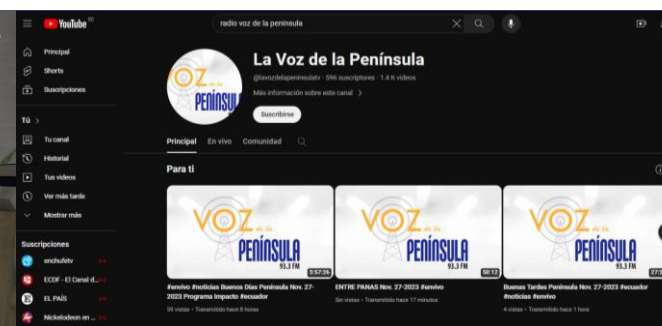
YouTube EC

radio voz de la peninsula

Principal
Shorts
Suscripciones

Tú >
Tu canal
Historial
Tus videos
Ver más tarde
Mostrar más

Suscripciones
enchufetv
ECDF - El Canal d...
EL PAÍS
Nickelodeon en ...

VOZ de la PENÍNSU

La Voz de la Península
@lavozdelapeninsulatv · 596 suscriptores · 1.4 K videos
Más información sobre este canal >
Suscribirse

Principal En vivo Comunidad

Para ti

VOZ de la PENÍNSULA 93.3 FM
3:57:26
#envivo #noticias Buenos Días Península Nov. 27-2023 Programa Impacto #ecuador
59 vistas · Transmitido hace 8 horas

VOZ de la PENÍNSULA 93.3 FM
50:12
ENTRE PANAS Nov. 27-2023 #envivo
Sin vistas · Transmitido hace 17 minutos

VOZ de la PENÍNSULA 93.3 FM
2:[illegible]
Buenas Tardes Península Nov. 27-2023 #ecuador #noticias #envivo
4 vistas · Transmitido hace 1 hora